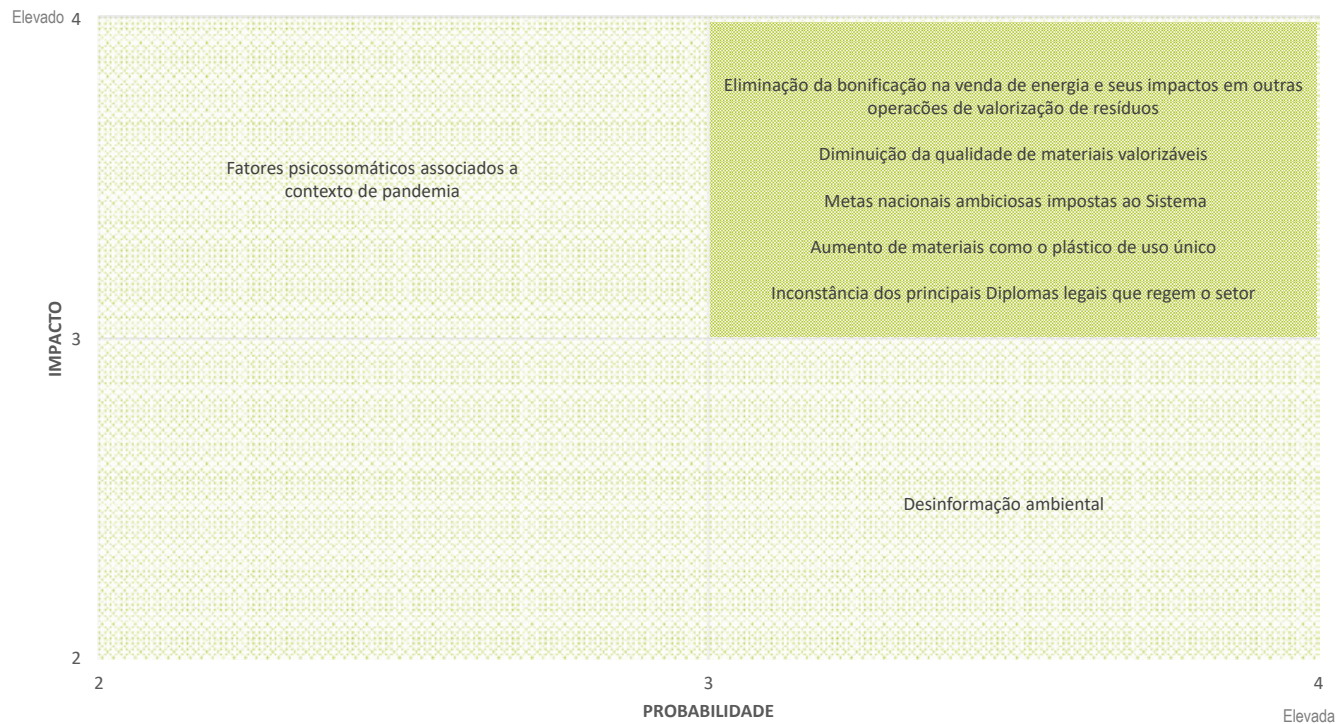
Elevado 4

Eliminação da bonificação na venda de energia e seus impactos em outras operações de valorização de resíduos

Diminuição da qualidade de materiais valorizáveis

Metas nacionais ambiciosas impostas ao Sistema

Aumento de materiais como o plástico de uso único

Inconstância dos principais Diplomas legais que regem o setor

Fatores psicossomáticos associados a contexto de pandemia

IMPACTO

3

Desinformação ambiental

2

2

3

4

PROBABILIDADE

Elevada